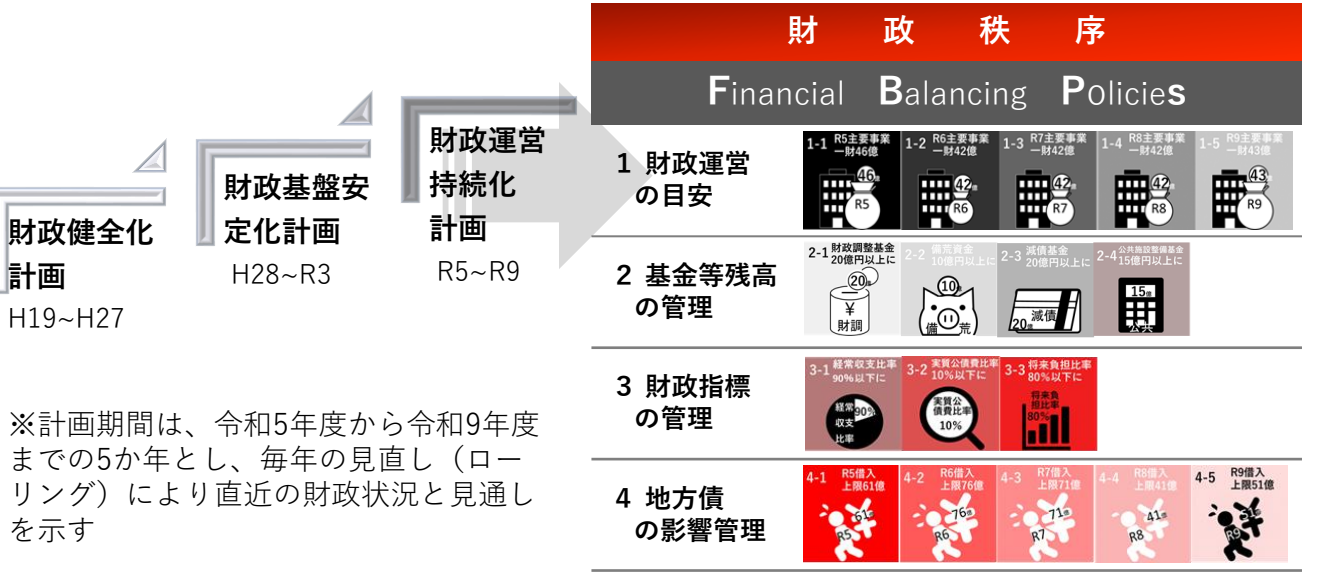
財政健全化計画
H19~H27

財政基盤安定化計画
H28~R3

財政運営持続化計画
R5~R9

※計画期間は、令和5年度から令和9年度までの5か年とし、毎年の見直し（ローリング）により直近の財政状況と見通しを示す

財　政　秩　序
Financial Balancing Policies

1 財政運営の目安
1-1 R5主要事業一財46億 46 R5
1-2 R6主要事業一財42億 42 R6
1-3 R7主要事業一財42億 42 R7
1-4 R8主要事業一財42億 42 R8
1-5 R9主要事業一財43億 43 R9

2 基金等残高の管理
2-1 財政調整基金20億円以上に 20 ¥ 財調
2-2 備荒資金10億円以上に 10 備 荒
2-3 減債基金20億円以上に 減債 20
2-4 公共施設整備基金15億円以上に 15 公共

3 財政指標の管理
3-1 経常収支比率90%以下に 経常 収支 比率 90%
3-2 実質公債費比率10%以下に 実質公債費比率 10%
3-3 将来負担比率80%以下に 将来負担比率 80%

4 地方債の影響管理
4-1 R5借入上限61億 61 R5
4-2 R6借入上限76億 76 R6
4-3 R7借入上限71億 71 R7
4-4 R8借入上限41億 41 R8
4-5 R9借入上限51億 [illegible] R9